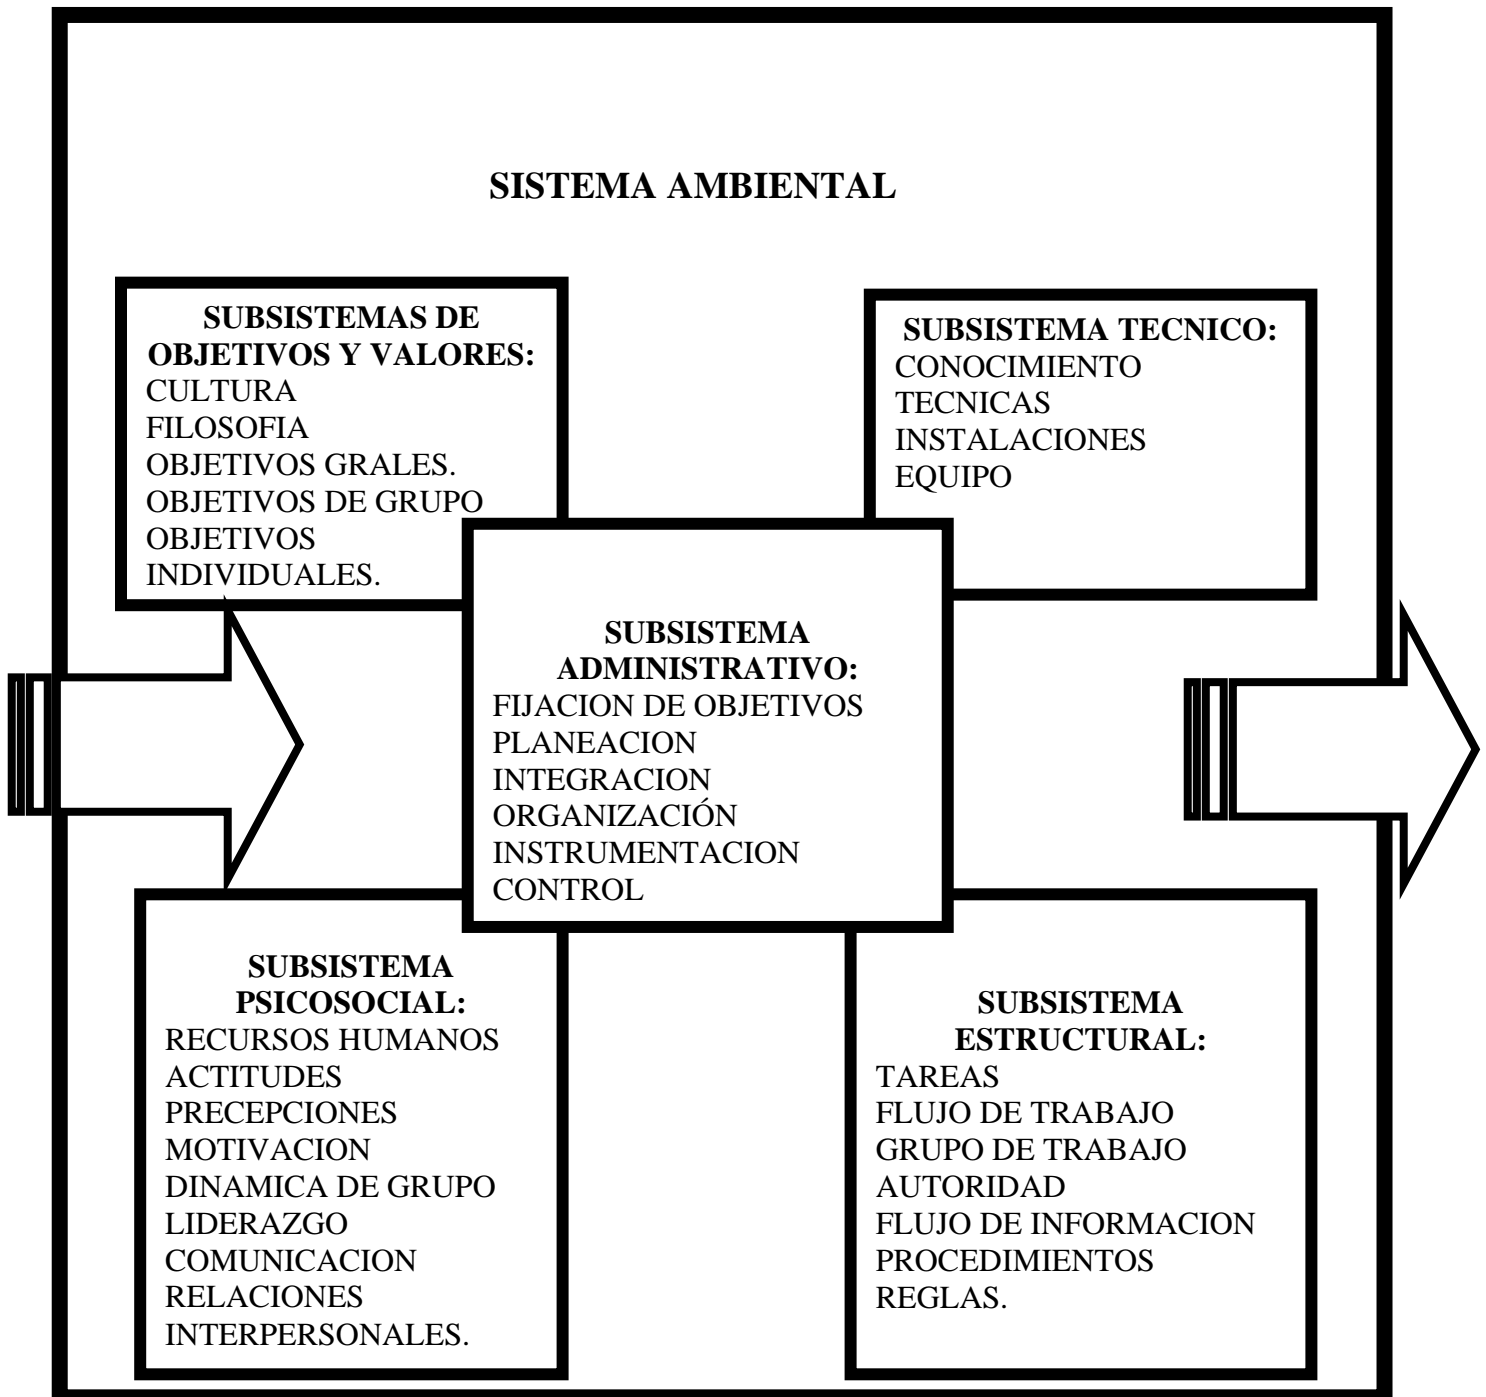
SISTEMA AMBIENTAL

SUBSISTEMAS DE OBJETIVOS Y VALORES:
CULTURA
FILOSOFIA
OBJETIVOS GRALES.
OBJETIVOS DE GRUPO
OBJETIVOS INDIVIDUALES.

SUBSISTEMA TECNICO:
CONOCIMIENTO
TECNICAS
INSTALACIONES
EQUIPO

SUBSISTEMA ADMINISTRATIVO:
FIJACION DE OBJETIVOS
PLANEACION
INTEGRACION
ORGANIZACIÓN
INSTRUMENTACION
CONTROL

SUBSISTEMA PSICOSOCIAL:
RECURSOS HUMANOS
ACTITUDES
PRECEPCIONES
MOTIVACION
DINAMICA DE GRUPO
LIDERAZGO
COMUNICACION
RELACIONES INTERPERSONALES.

SUBSISTEMA ESTRUCTURAL:
TAREAS
FLUJO DE TRABAJO
GRUPO DE TRABAJO
AUTORIDAD
FLUJO DE INFORMACION
PROCEDIMIENTOS
REGLAS.